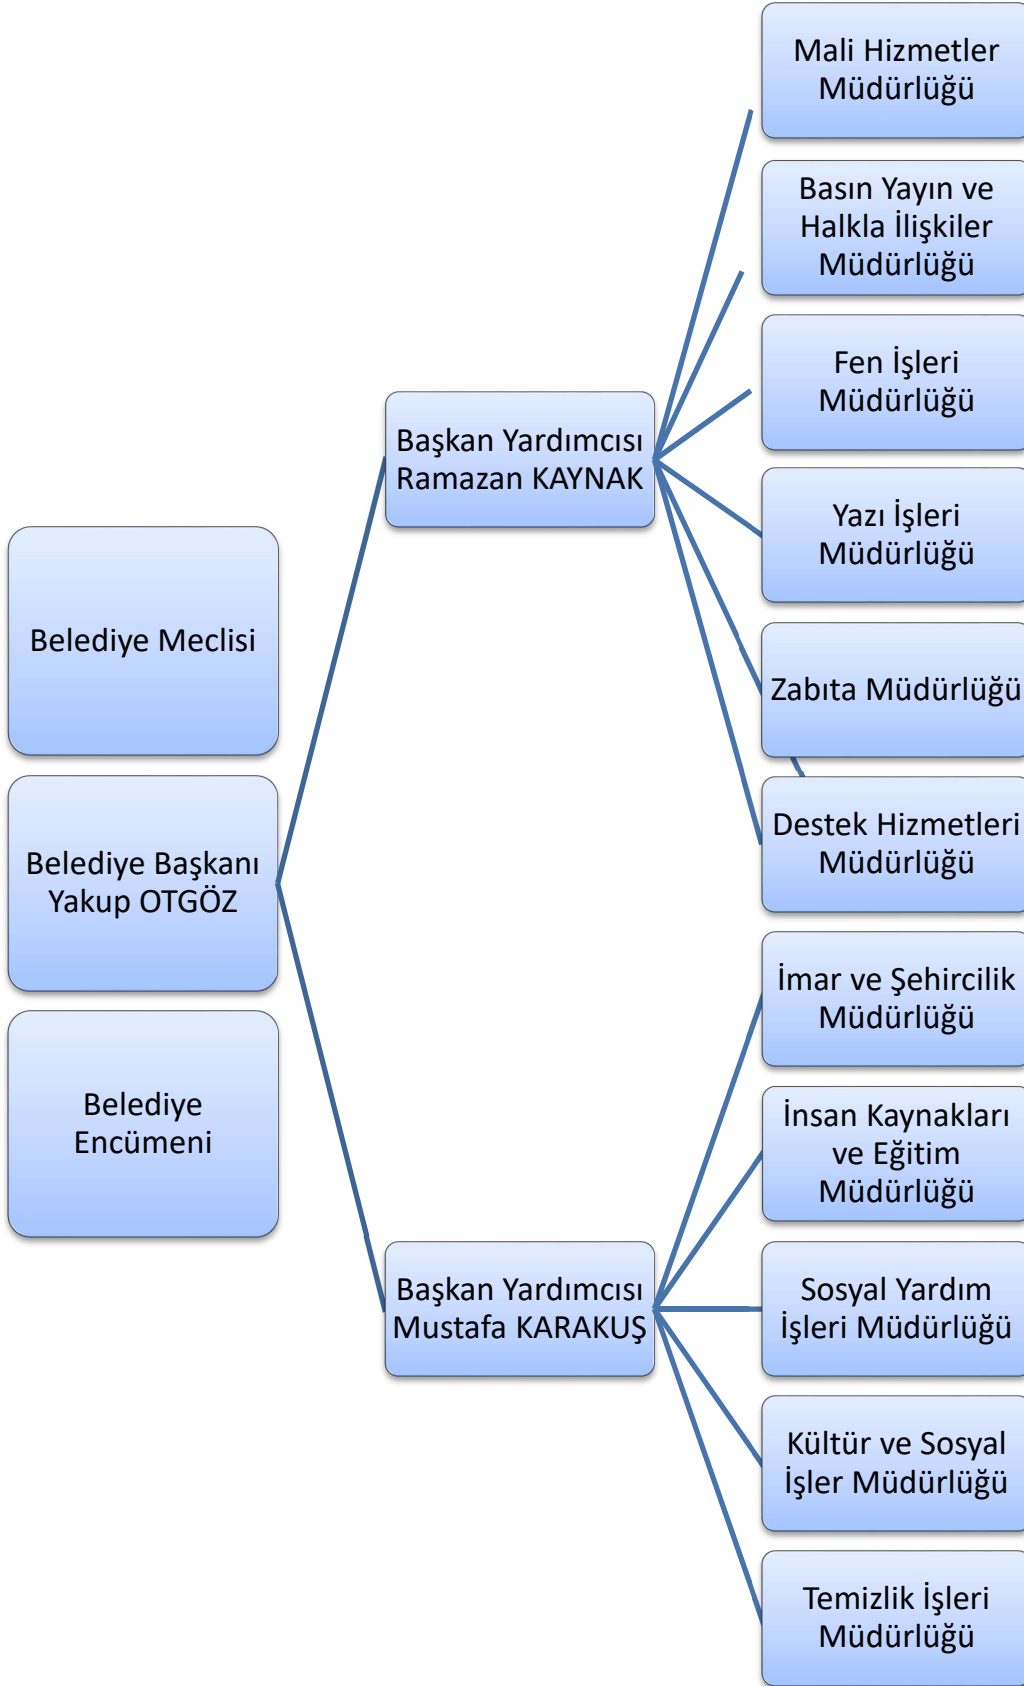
Belediye Meclisi

Belediye Başkanı
Yakup OTGÖZ

Belediye
Encümeni

Başkan Yardımcısı
Ramazan KAYNAK

Başkan Yardımcısı
Mustafa KARAKUŞ

Mali Hizmetler
Müdürlüğü

Basın Yayın ve
Halkla İlişkiler
Müdürlüğü

Fen İşleri
Müdürlüğü

Yazı İşleri
Müdürlüğü

Zabıta Müdürlüğü

Destek Hizmetleri
Müdürlüğü

İmar ve Şehircilik
Müdürlüğü

İnsan Kaynakları
ve Eğitim
Müdürlüğü

Sosyal Yardım
İşleri Müdürlüğü

Kültür ve Sosyal
İşler Müdürlüğü

Temizlik İşleri
Müdürlüğü